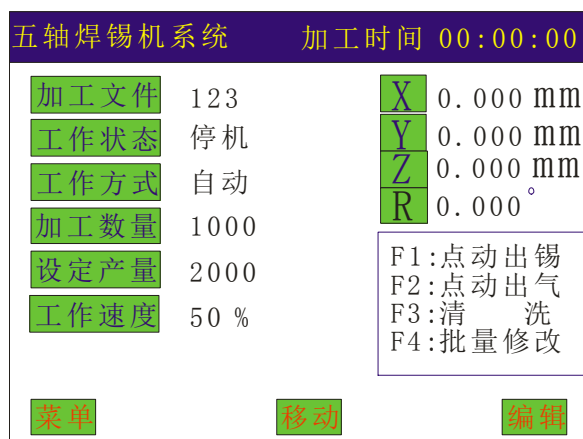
五轴焊锡机系统 加工时间 00:00:00

加工文件 123
工作状态 停机
工作方式 自动
加工数量 1000
设定产量 2000
工作速度 50 %

X 0.000 mm
Y 0.000 mm
Z 0.000 mm
R 0.000 °

F1:点动出锡
F2:点动出气
F3:清 洗
F4:批量修改

菜单 移动 编辑